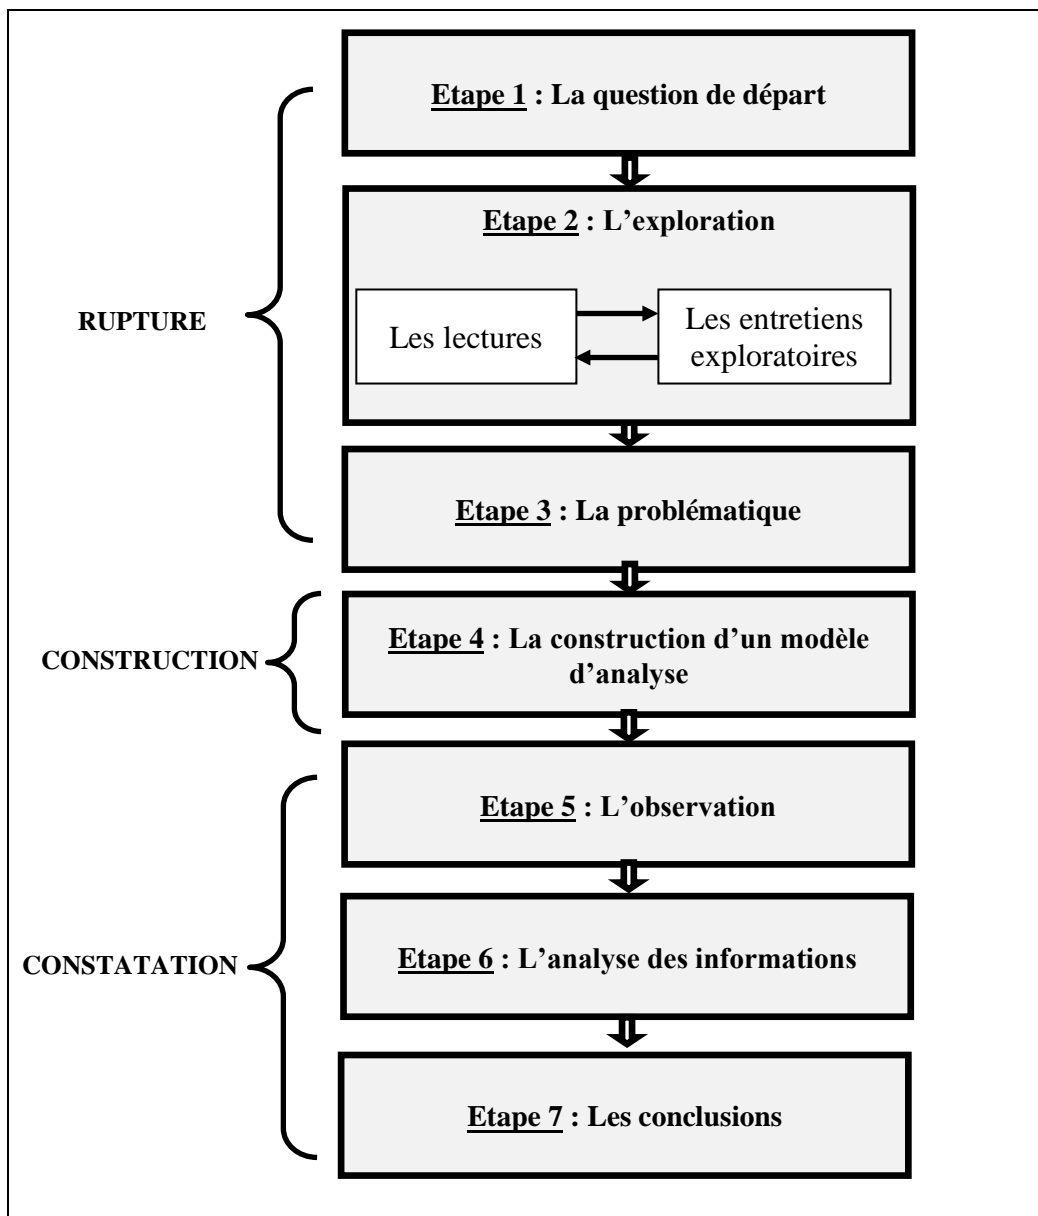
Etape 1 : La question de départ

Etape 2 : L'exploration

Les lectures

Les entretiens exploratoires

Etape 3 : La problématique

RUPTURE

Etape 4 : La construction d'un modèle d'analyse

CONSTRUCTION

Etape 5 : L'observation

Etape 6 : L'analyse des informations

Etape 7 : Les conclusions

CONSTATATION